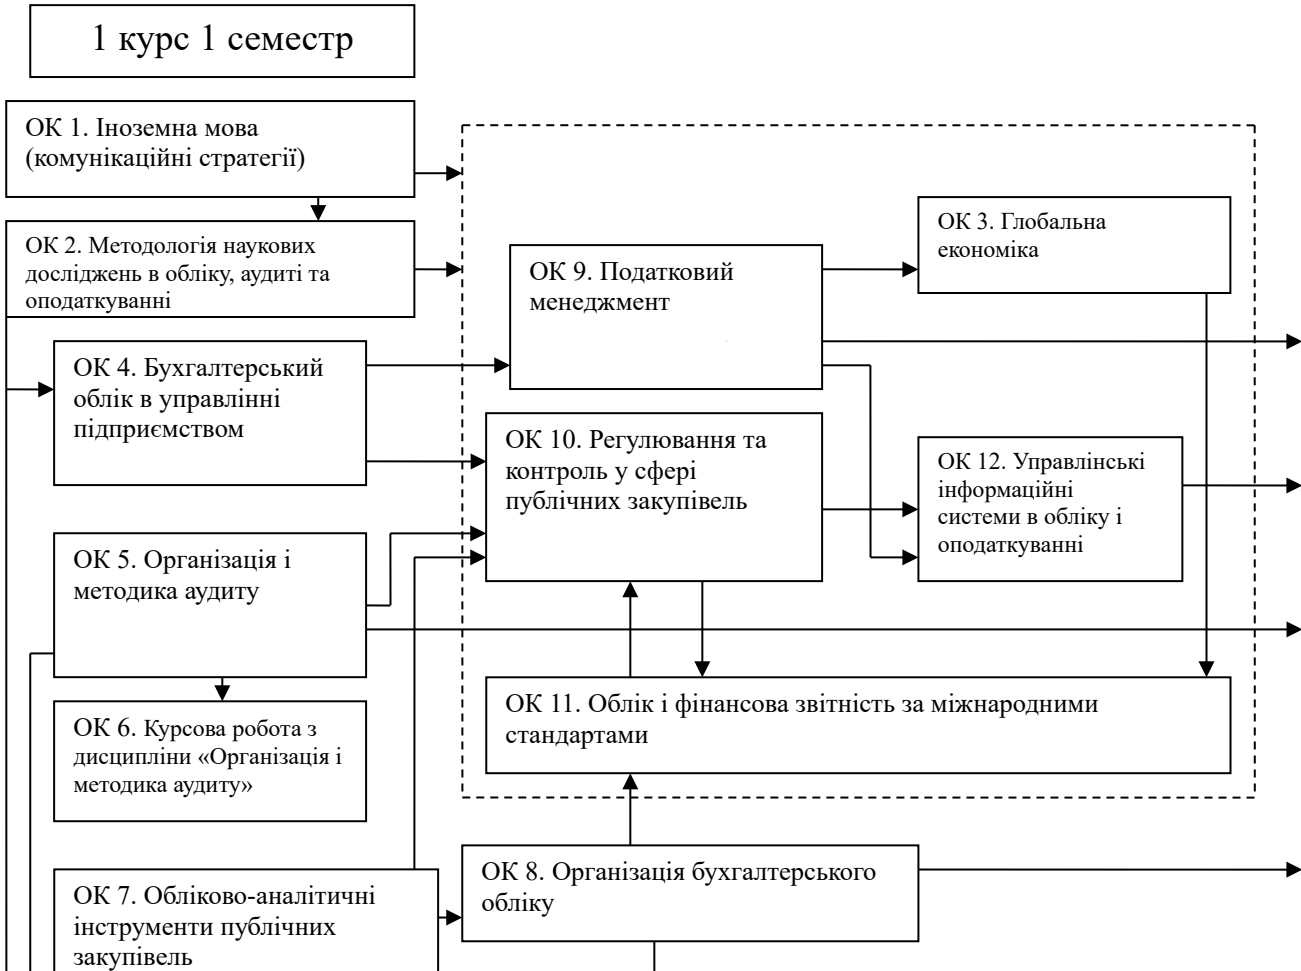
1 курс 1 семестр

ОК 1. Іноземна мова (комунікаційні стратегії)

ОК 2. Методологія наукових досліджень в обліку, аудиті та оподаткуванні

ОК 9. Податковий менеджмент

ОК 3. Глобальна економіка

ОК 4. Бухгалтерський облік в управлінні підприємством

ОК 10. Регулювання та контроль у сфері публічних закупівель

ОК 12. Управлінські інформаційні системи в обліку і оподаткуванні

ОК 5. Організація і методика аудиту

ОК 11. Облік і фінансова звітність за міжнародними стандартами

ОК 6. Курсова робота з дисципліни «Організація і методика аудиту»

ОК 7. Обліково-аналітичні інструменти публічних закупівель

ОК 8. Організація бухгалтерського обліку